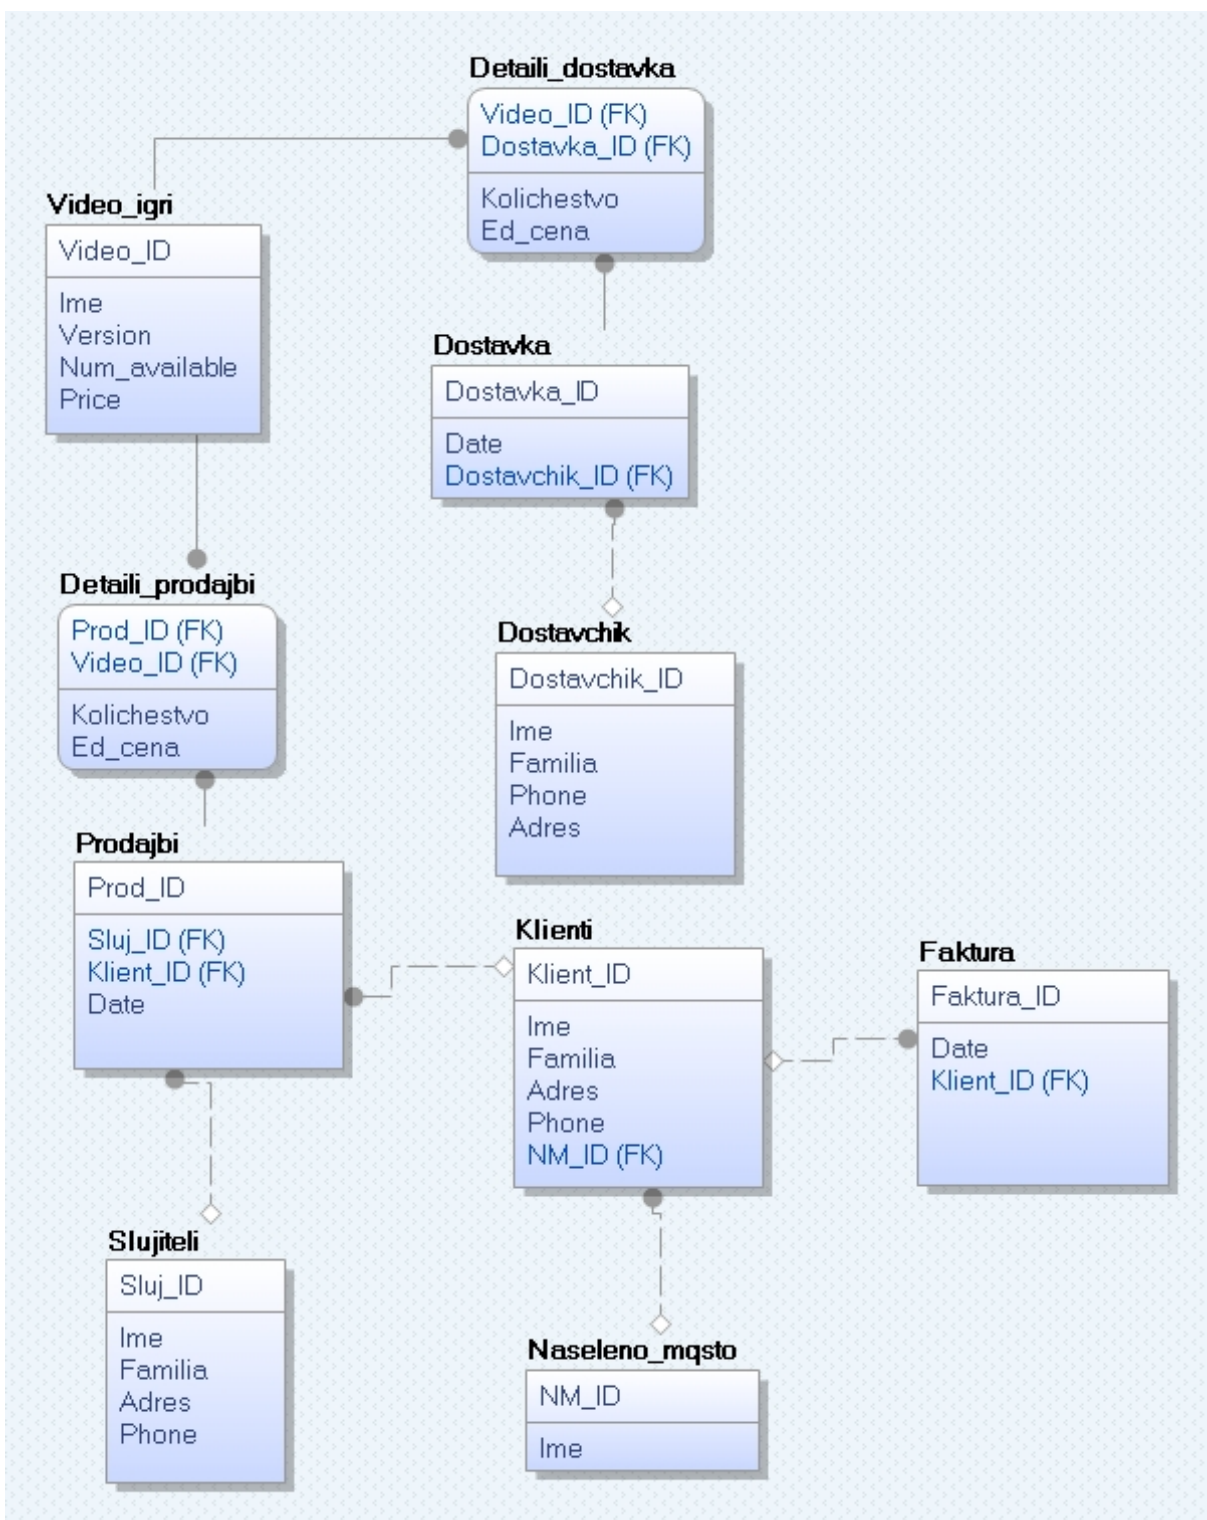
Detaili_dostavka
Video_ID (FK)
Dostavka_ID (FK)
Kolichestvo
Ed_cena

Video_igri
Video_ID
Ime
Version
Num_available
Price

Dostavka
Dostavka_ID
Date
Dostavchik_ID (FK)

Detaili_prodajbi
Prod_ID (FK)
Video_ID (FK)
Kolichestvo
Ed_cena

Dostavchik
Dostavchik_ID
Ime
Familia
Phone
Adres

Prodajbi
Prod_ID
Sluj_ID (FK)
Klient_ID (FK)
Date

Klienti
Klient_ID
Ime
Familia
Adres
Phone
NM_ID (FK)

Faktura
Faktura_ID
Date
Klient_ID (FK)

Slujiteli
Sluj_ID
Ime
Familia
Adres
Phone

Naseleno_mqsto
NM_ID
Ime